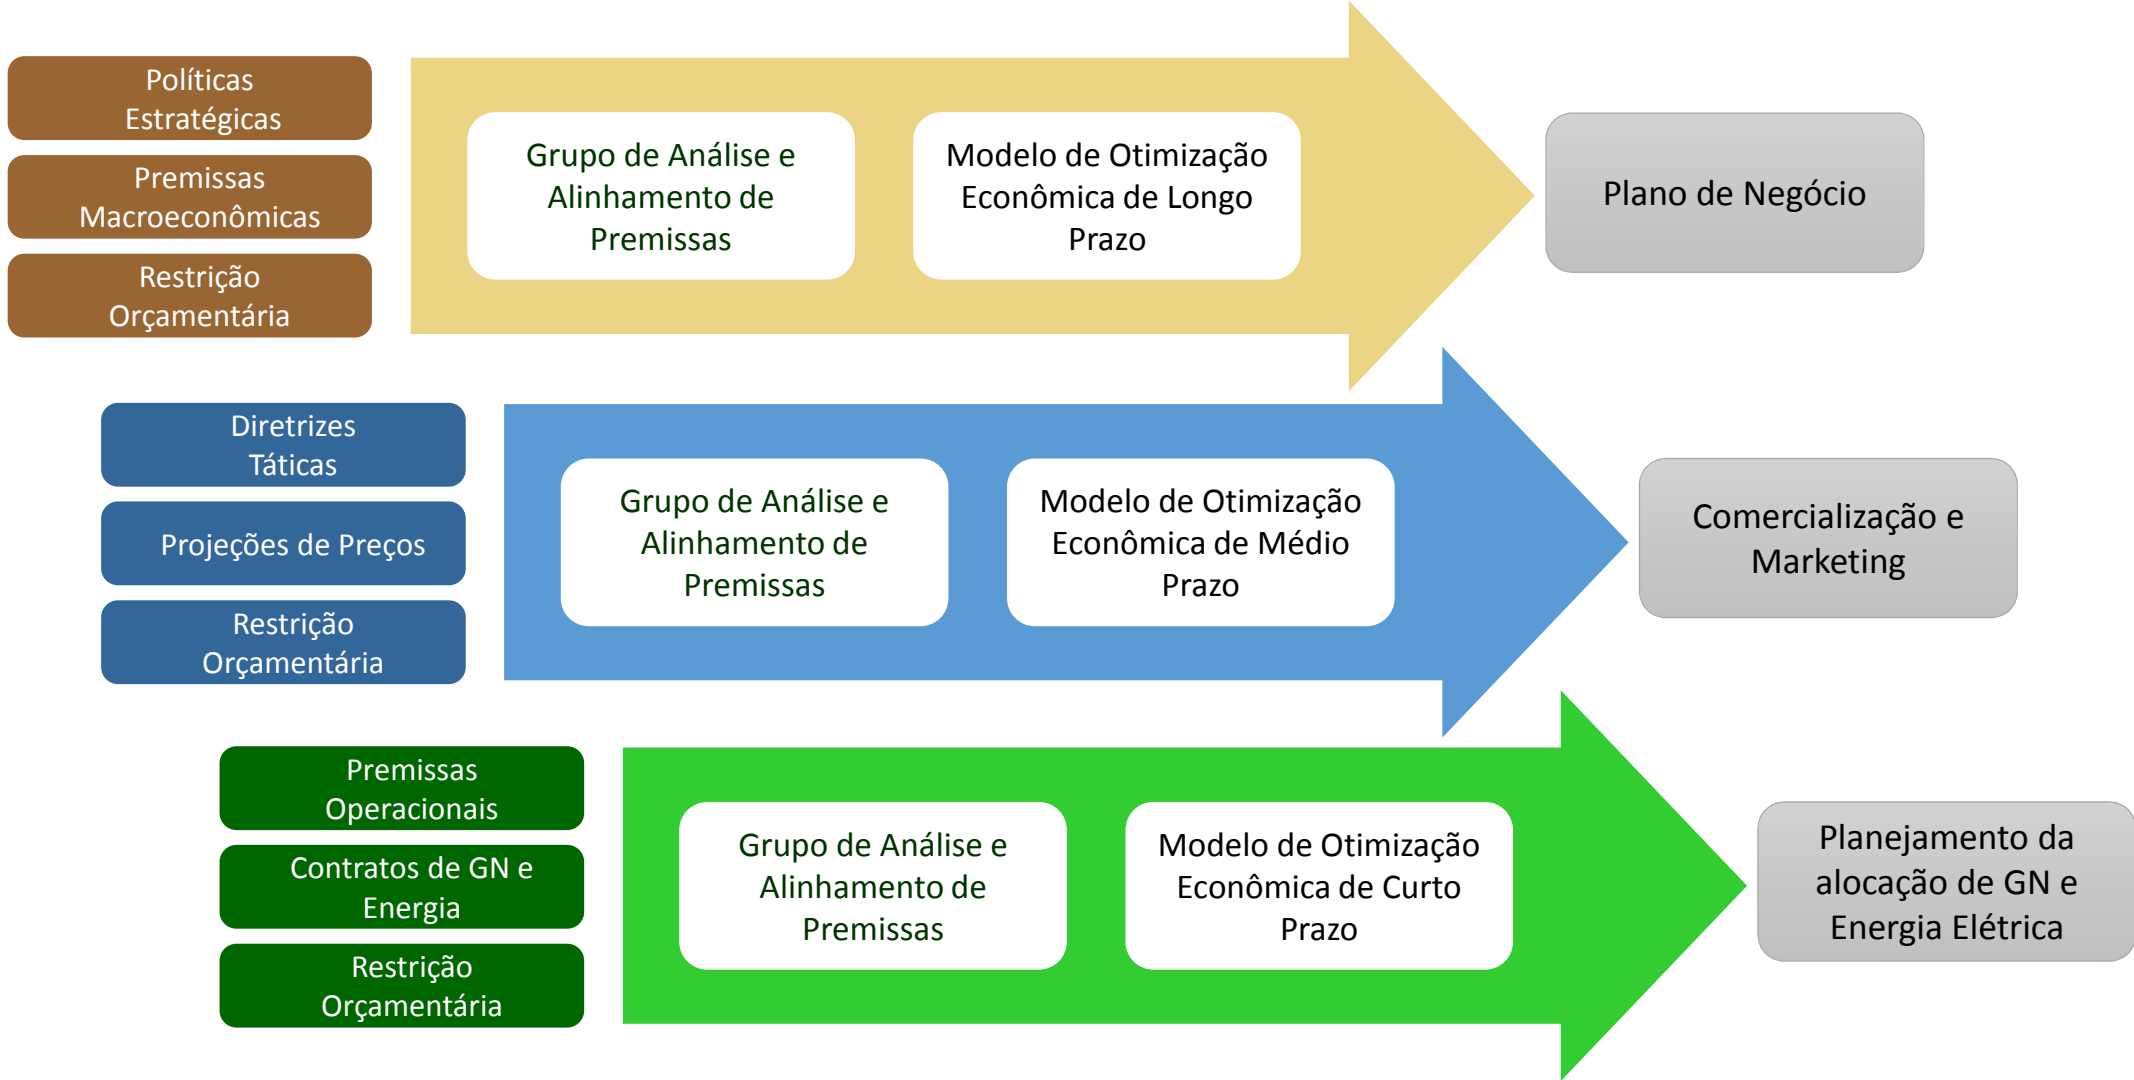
Políticas Estratégicas

Premissas Macroeconômicas

Restrição Orçamentária

Grupo de Análise e Alinhamento de Premissas

Modelo de Otimização Econômica de Longo Prazo

Plano de Negócio

Diretrizes Táticas

Projeções de Preços

Restrição Orçamentária

Grupo de Análise e Alinhamento de Premissas

Modelo de Otimização Econômica de Médio Prazo

Comercialização e Marketing

Premissas Operacionais

Contratos de GN e Energia

Restrição Orçamentária

Grupo de Análise e Alinhamento de Premissas

Modelo de Otimização Econômica de Curto Prazo

Planejamento da alocação de GN e Energia Elétrica